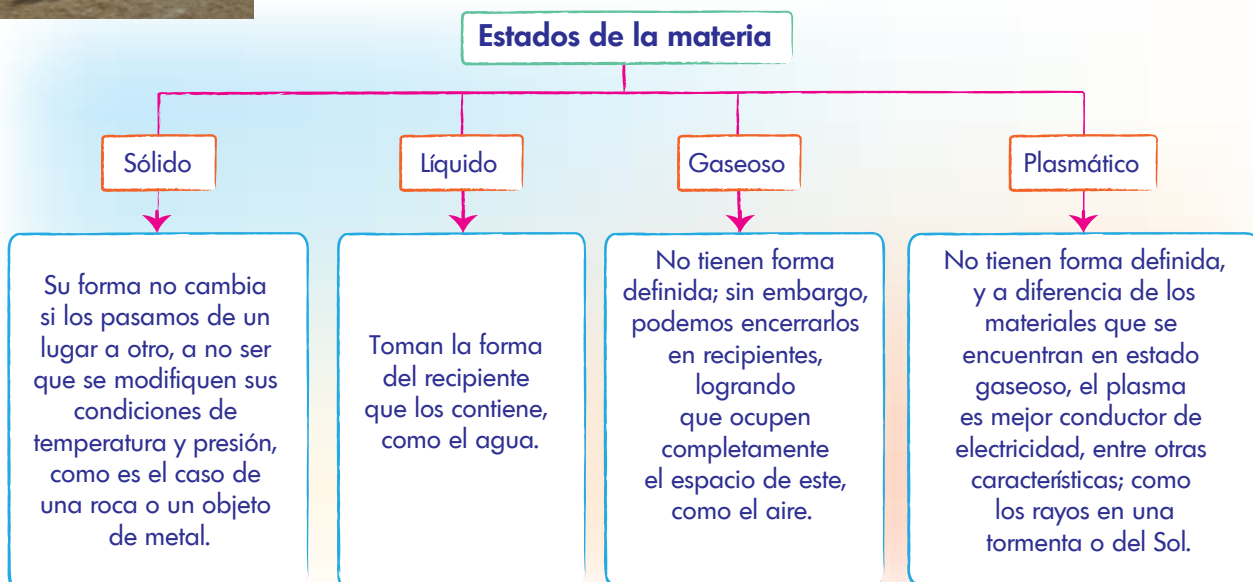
Estados de la materia

Sólido

Líquido

Gaseoso

Plasmático

Su forma no cambia si los pasamos de un lugar a otro, a no ser que se modifiquen sus condiciones de temperatura y presión, como es el caso de una roca o un objeto de metal.

Toman la forma del recipiente que los contiene, como el agua.

No tienen forma definida; sin embargo, podemos encerrarlos en recipientes, logrando que ocupen completamente el espacio de este, como el aire.

No tienen forma definida, y a diferencia de los materiales que se encuentran en estado gaseoso, el plasma es mejor conductor de electricidad, entre otras características; como los rayos en una tormenta o del Sol.